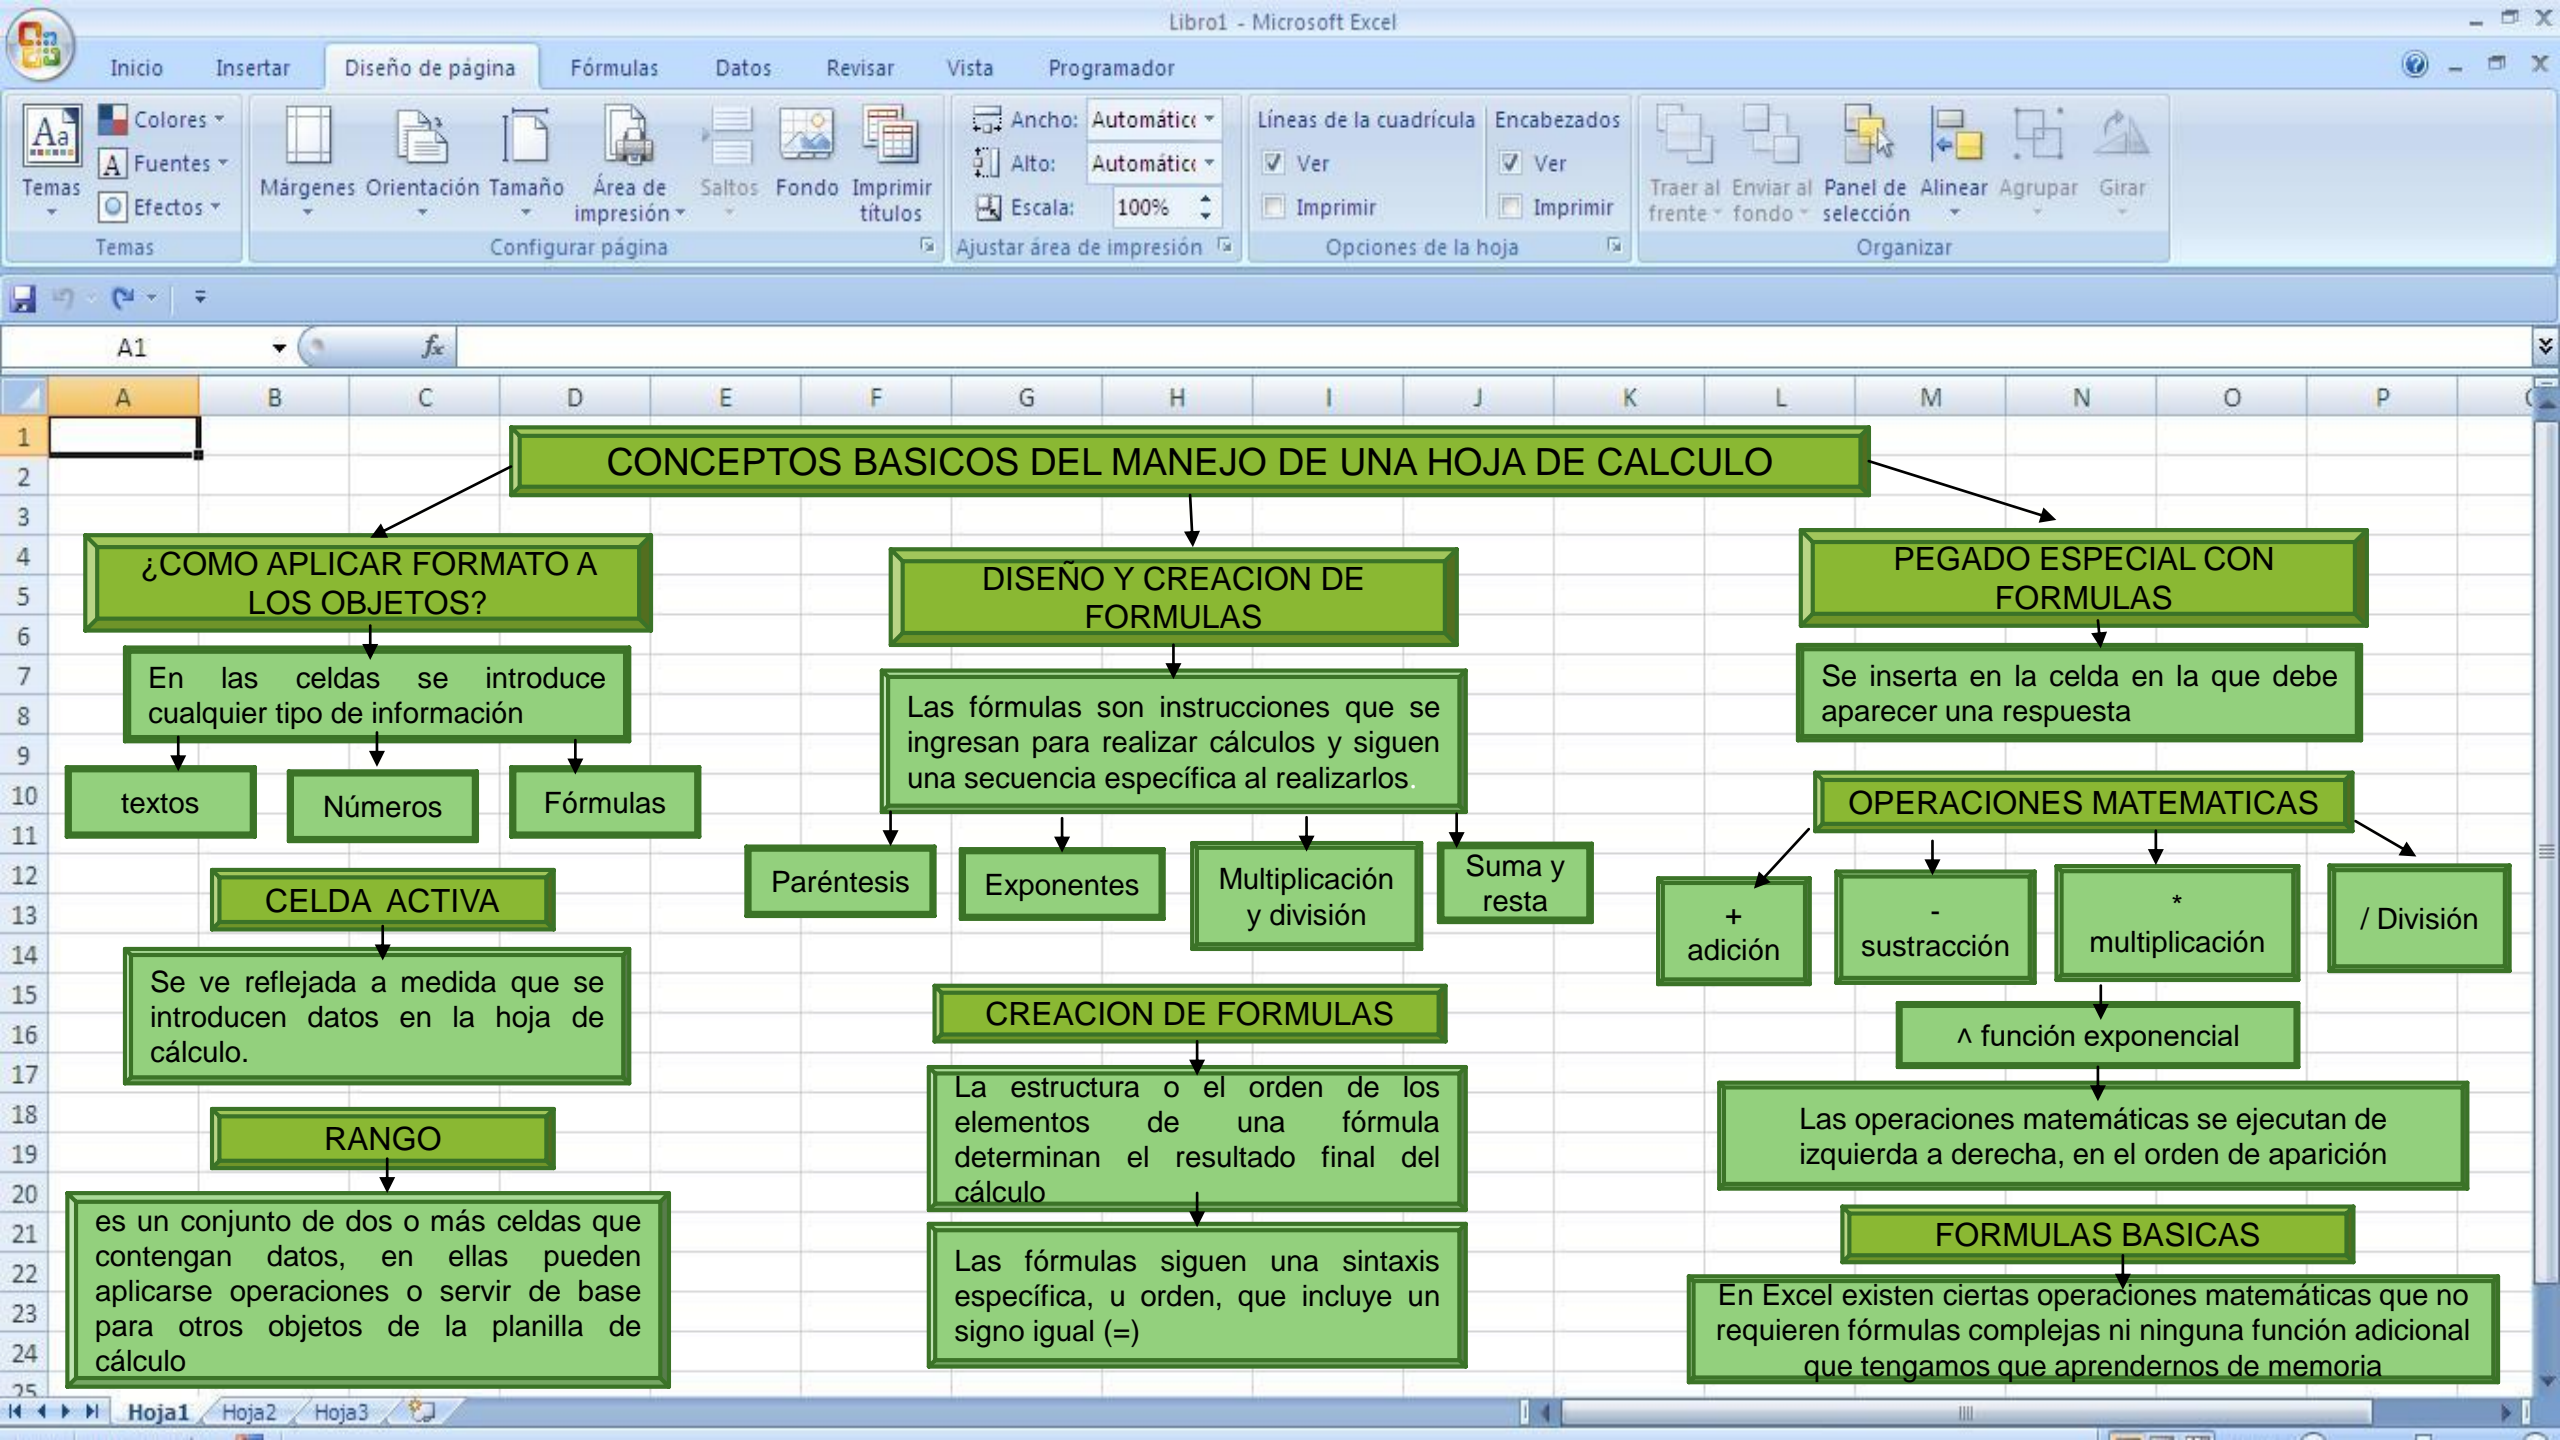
Libro1 - Microsoft Excel

Inicio Insertar Diseño de página Fórmulas Datos Revisar Vista Programador

Temas Colores Fuentes Efectos
Temas
Márgenes Orientación Tamaño Área de impresión Saltos Fondo Imprimir títulos
Configurar página
Ancho: Automático
Alto: Automático
Escala: 100%
Ajustar área de impresión
Líneas de la cuadrícula Encabezados
Ver Ver
Imprimir Imprimir
Opciones de la hoja
Traer al frente Enviar al fondo Panel de selección Alinear Agrupar Girar
Organizar

A1 $f_x$

A B C D E F G H I J K L M N O P

CONCEPTOS BASICOS DEL MANEJO DE UNA HOJA DE CALCULO

¿COMO APLICAR FORMATO A LOS OBJETOS?

En las celdas se introduce cualquier tipo de información

textos

Números

Fórmulas

CELDA ACTIVA

Se ve reflejada a medida que se introducen datos en la hoja de cálculo.

RANGO

es un conjunto de dos o más celdas que contengan datos, en ellas pueden aplicarse operaciones o servir de base para otros objetos de la planilla de cálculo

DISEÑO Y CREACION DE FORMULAS

Las fórmulas son instrucciones que se ingresan para realizar cálculos y siguen una secuencia específica al realizarlos.

Paréntesis

Exponentes

Multiplicación y división

Suma y resta

CREACION DE FORMULAS

La estructura o el orden de los elementos de una fórmula determinan el resultado final del cálculo

Las fórmulas siguen una sintaxis específica, u orden, que incluye un signo igual (=)

PEGADO ESPECIAL CON FORMULAS

Se inserta en la celda en la que debe aparecer una respuesta

OPERACIONES MATEMATICAS

+ adición

- sustracción

* multiplicación

/ División

^ función exponencial

Las operaciones matemáticas se ejecutan de izquierda a derecha, en el orden de aparición

FORMULAS BASICAS

En Excel existen ciertas operaciones matemáticas que no requieren fórmulas complejas ni ninguna función adicional que tengamos que aprendernos de memoria

Hoja1 Hoja2 Hoja3